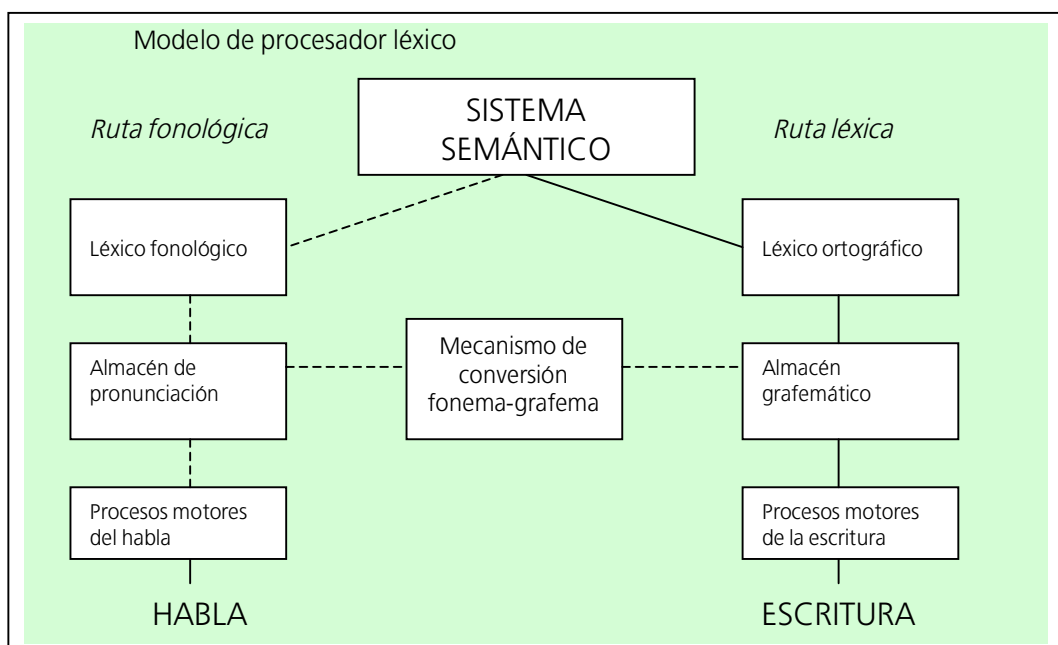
Modelo de procesador léxico

*Ruta fonológica*

SISTEMA SEMÁNTICO

*Ruta léxica*

Léxico fonológico

Léxico ortográfico

Almacén de pronunciación

Mecanismo de conversión fonema-grafema

Almacén grafemático

Procesos motores del habla

Procesos motores de la escritura

HABLA

ESCRITURA